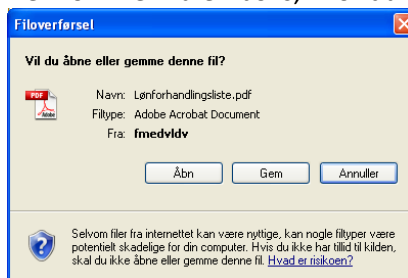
Filoverførsel

Vil du åbne eller gemme denne fil?

PDF
Adobe

Navn: Lønforhandlingsliste.pdf
Filtype: Adobe Acrobat Document
Fra: fmedvldv

Åbn
Gem
Annuller

Selvom filer fra internettet kan være nyttige, kan nogle filtyper være potentielt skadelige for din computer. Hvis du ikke har tillid til kilden, skal du ikke åbne eller gemme denne fil. Hvad er risikoen?